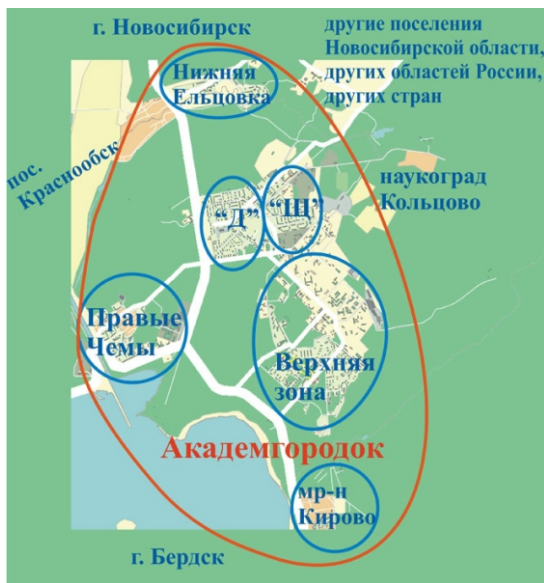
г. Новосибирск

другие поселения Новосибирской области, других областей России, других стран

Нижняя Ельцовка

пос. Краснообск

наукоград Кольцово

"Д"

"Щ"

Правые Чемы

Верхняя зона

Академгородок

мр-н Кирово

г. Бердск